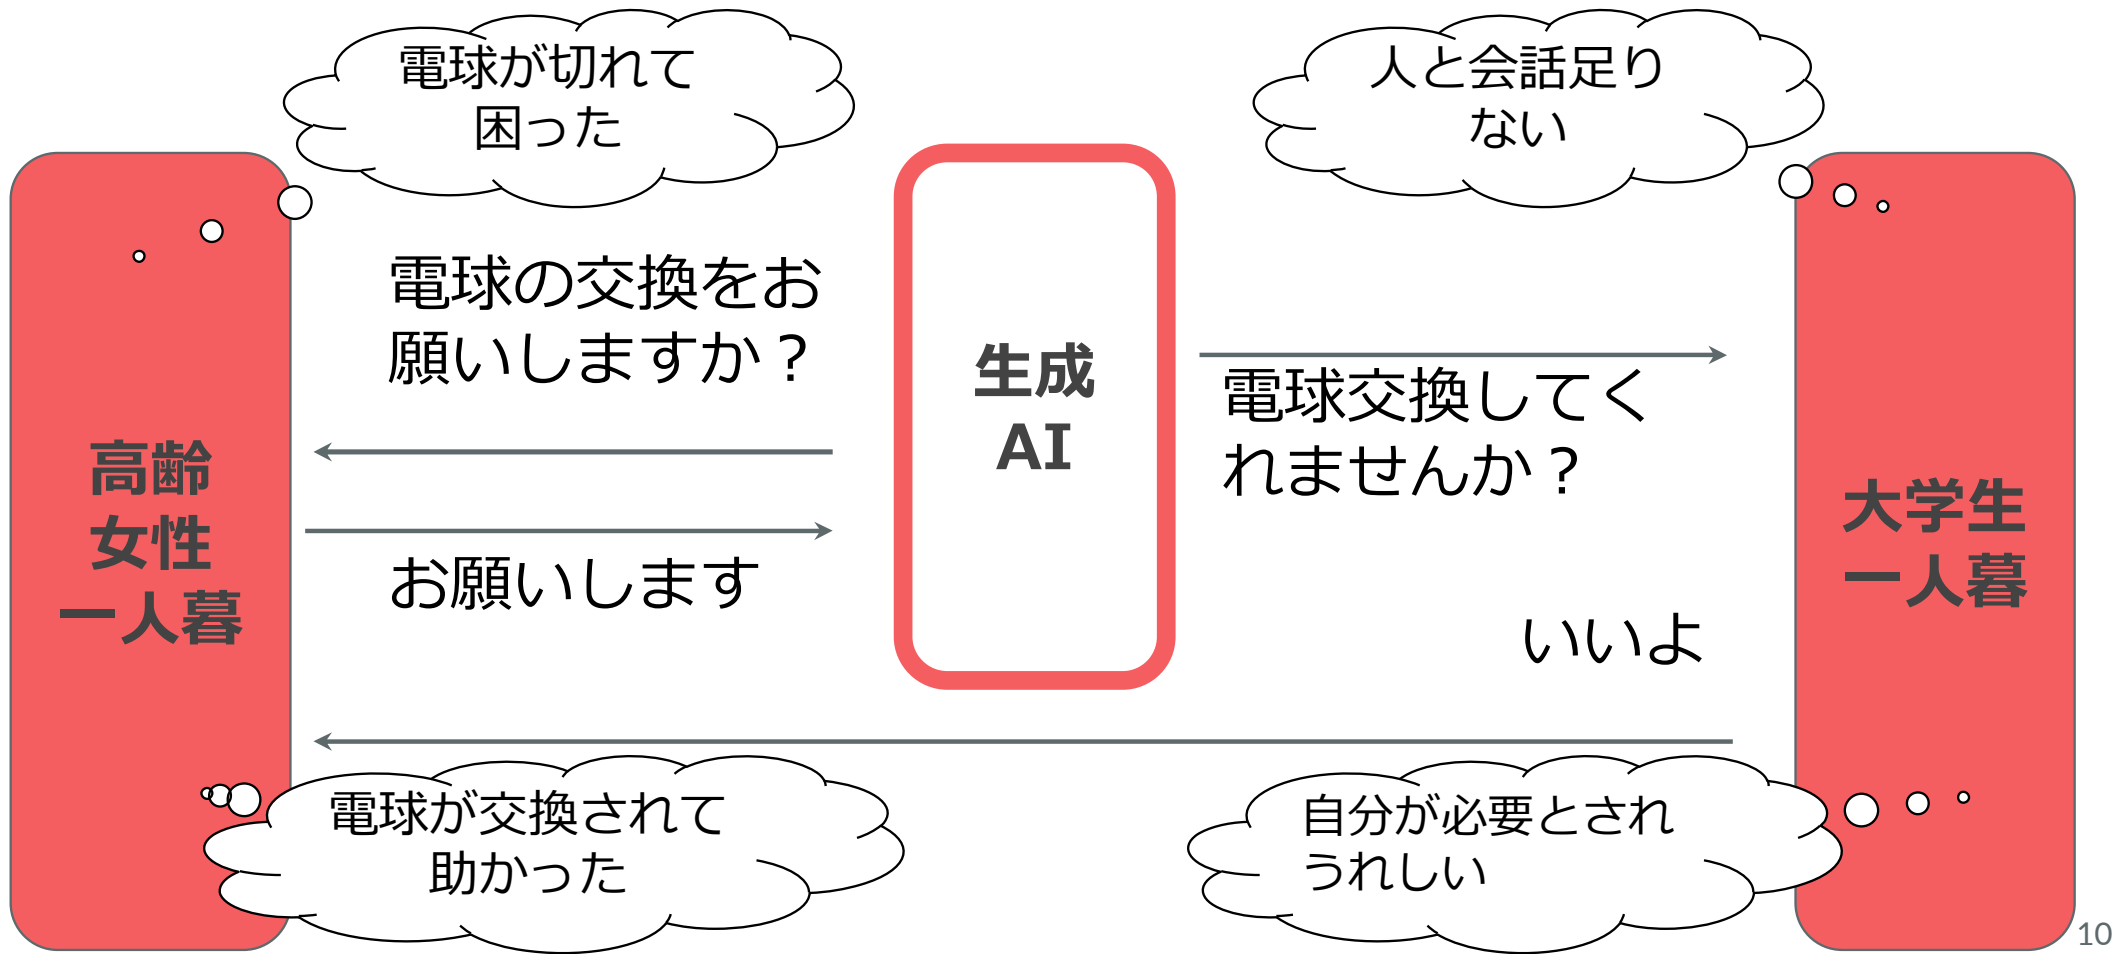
電球が切れて
困った

人と会話足り
ない

高齢
女性
一人暮

電球の交換をお
願いしますか？

お願いします

生成
AI

電球交換してく
れませんか？

いいよ

大学生
一人暮

電球が交換されて
助かった

自分が必要とされ
うれしい

10